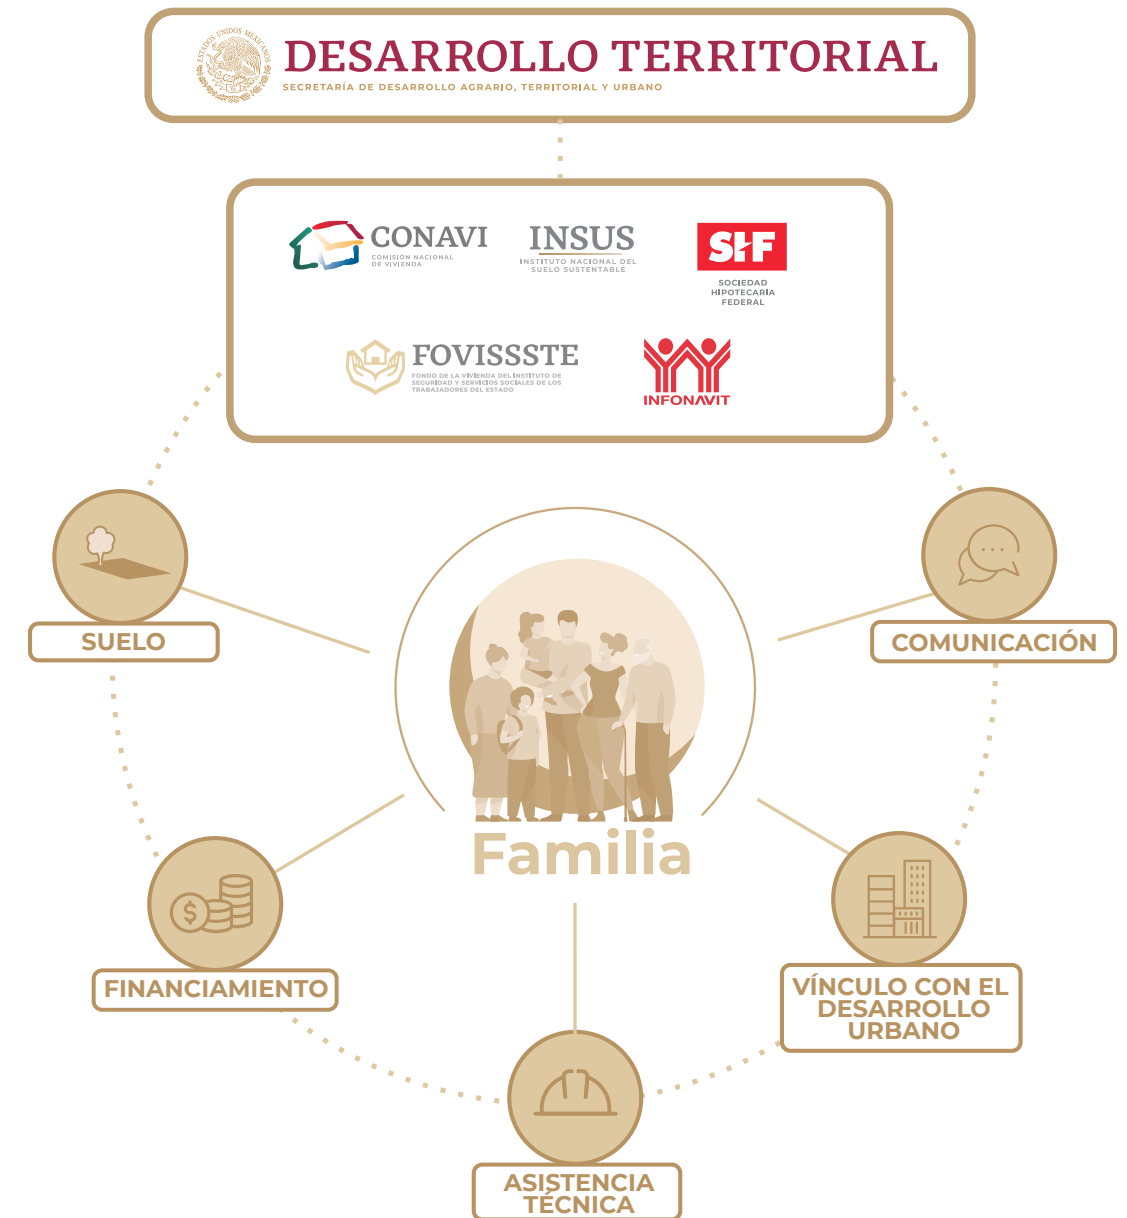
ESTADOS UNIDOS MEXICANOS

DESARROLLO TERRITORIAL
SECRETARÍA DE DESARROLLO AGRARIO, TERRITORIAL Y URBANO

CONAVI
COMISIÓN NACIONAL DE VIVIENDA

INSUS
INSTITUTO NACIONAL DEL SUELO SUSTENTABLE

SHF
SOCIEDAD HIPOTECARIA FEDERAL

FOVISSSTE
FONDO DE LA VIVIENDA DEL INSTITUTO DE SEGURIDAD Y SERVICIOS SOCIALES DE LOS TRABAJADORES DEL ESTADO

INFONAVIT

SUELO

COMUNICACIÓN

Familia

FINANCIAMIENTO

VÍNCULO CON EL DESARROLLO URBANO

ASISTENCIA TÉCNICA